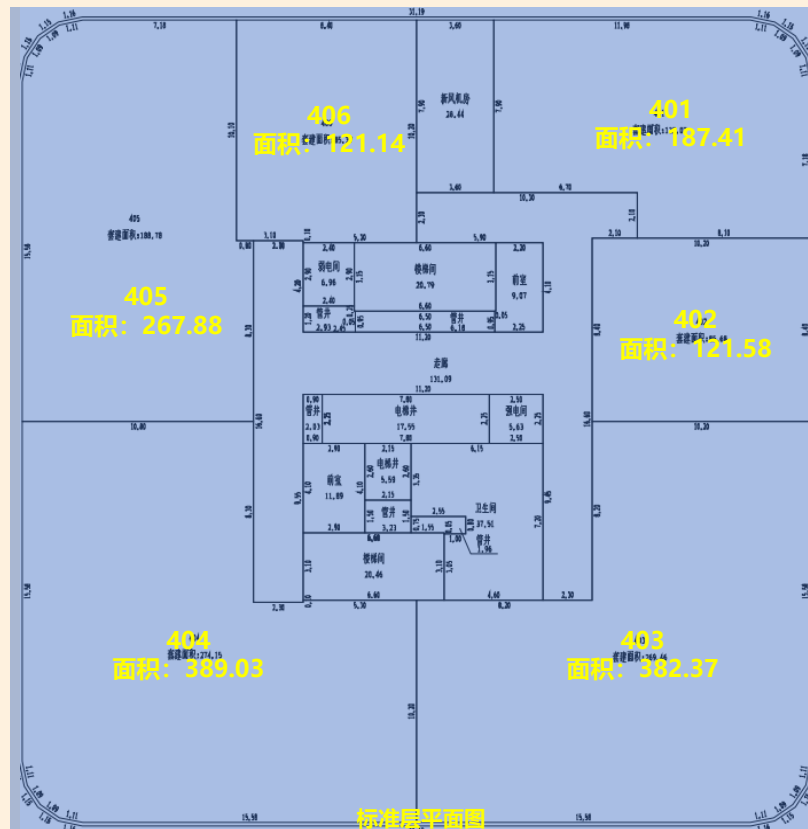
406
面积：121.14

401
面积：187.41

405
面积：267.88

402
面积：121.58

新风机房
28.44

弱电间
6.96

楼梯间
20.79

前室
9.07

管井

管井

走廊
131.09

管井

电梯井
17.99

强电间
5.63

前室
11.89

电梯井
5.59

管井
3.21

卫生间
37.91

管井
1.96

楼梯间
20.46

404
面积：389.03

403
面积：382.37

标准层平面图